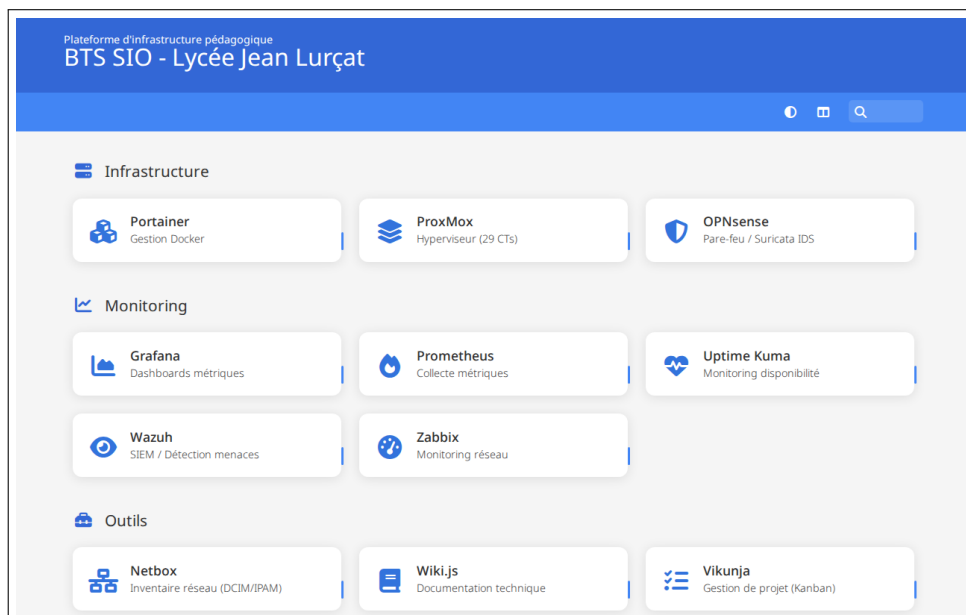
Plateforme d'infrastructure pédagogique
BTS SIO - Lycée Jean Lurçat

Infrastructure

Portainer
Gestion Docker

ProxMox
Hyperviseur (29 CTs)

OPNsense
Pare-feu / Suricata IDS

Monitoring

Grafana
Dashboards métriques

Prometheus
Collecte métriques

Uptime Kuma
Monitoring disponibilité

Wazuh
SIEM / Détection menaces

Zabbix
Monitoring réseau

Outils

Netbox
Inventaire réseau (DCIM/IPAM)

Wiki.js
Documentation technique

Vikunja
Gestion de projet (Kanban)